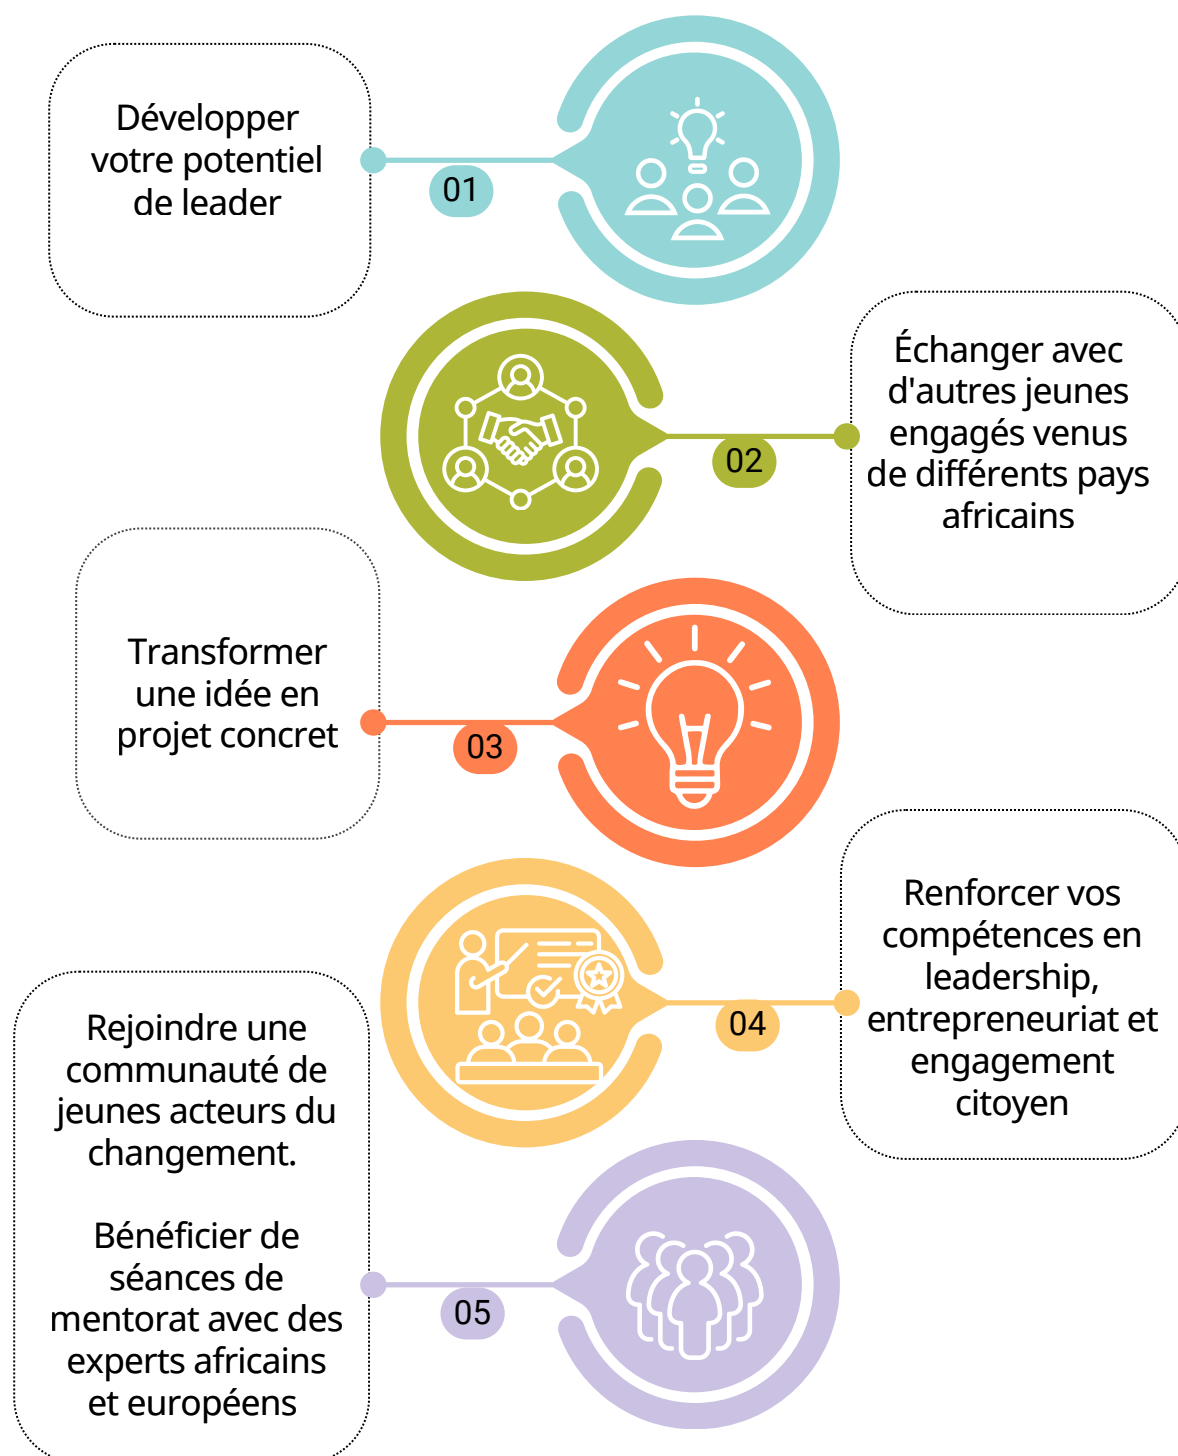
Développer votre potentiel de leader

01

Échanger avec d'autres jeunes engagés venus de différents pays africains

02

Transformer une idée en projet concret

03

Renforcer vos compétences en leadership, entrepreneuriat et engagement citoyen

04

Rejoindre une communauté de jeunes acteurs du changement.

Bénéficier de séances de mentorat avec des experts africains et européens

05